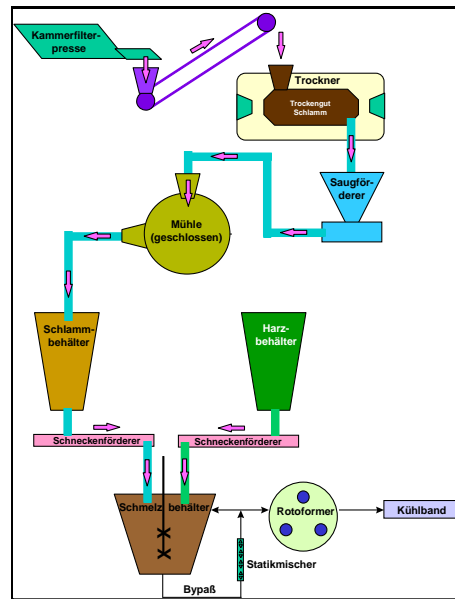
Kammerfilterpresse

Trockner

Trockengut Schlamm

Saugförderer

Mühle (geschlossen)

Schlammbehälter

Harzbehälter

Schneckenförderer

Schneckenförderer

Schmelzbehälter

Rotoformer

Kühlband

Statikmischer

Bypaß